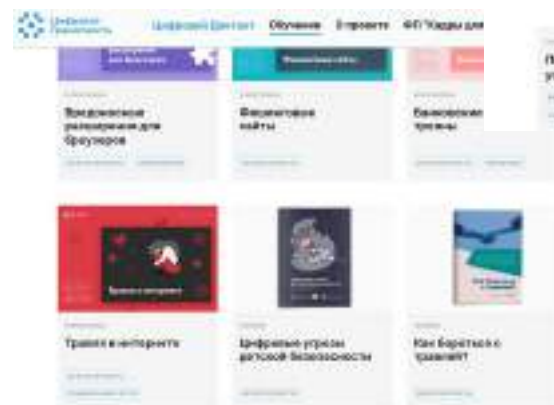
Цифровая грамотность

Цифровой Диктант Обучение О проекте ФП "Кадры для

Вредоносные расширения для браузеров

Фишинговые сайты

Банковские трояны

Травля в интернете

Цифровые угрозы детской безопасности

Как бороться с травлей?